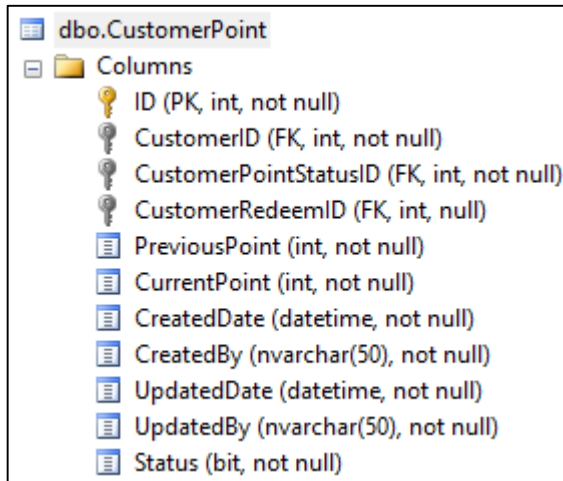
dbo.CustomerPoint
Columns
ID (PK, int, not null)
CustomerID (FK, int, not null)
CustomerPointStatusID (FK, int, not null)
CustomerRedeemID (FK, int, null)
PreviousPoint (int, not null)
CurrentPoint (int, not null)
CreatedDate (datetime, not null)
CreatedBy (nvarchar(50), not null)
UpdatedDate (datetime, not null)
UpdatedBy (nvarchar(50), not null)
Status (bit, not null)